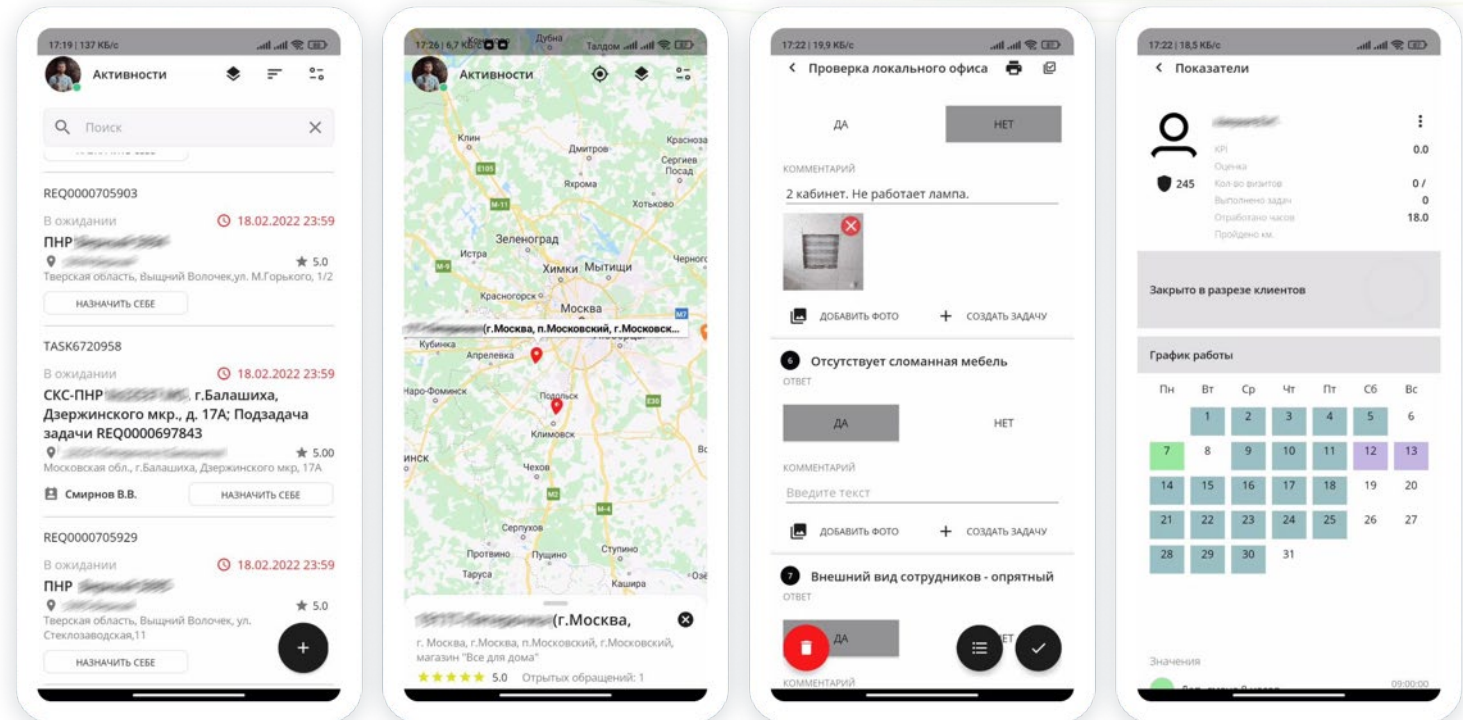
17:19 | 137 КБ/с

Активности

Поиск

REQ0000705903

В ожидании

18.02.2022 23:59

ПНР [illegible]

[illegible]

5.0

Тверская область, Вышний Волочек,ул. М.Горького, 1/2

НАЗНАЧИТЬ СЕБЕ

TASK6720958

В ожидании

18.02.2022 23:59

СКС-ПНР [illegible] г.Балашиха, Дзержинского мкр., д. 17А; Подзадача задачи REQ0000697843

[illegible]

5.00

Московская обл., г.Балашиха, Дзержинского мкр, 17А

Смирнов В.В.

НАЗНАЧИТЬ СЕБЕ

REQ0000705929

В ожидании

18.02.2022 23:59

ПНР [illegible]

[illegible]

5.0

Тверская область, Вышний Волочек, ул. Стеклозаводская,11

НАЗНАЧИТЬ СЕБЕ

17:26 | 6,7 КБ/с

Талдом

Дубна

Активности

Клин

Дмитров

Красноз

Сергиев Посад

Яхрома

Хотьково

Зеленоград

Истра

Химки

Мытищи

Черног

Красногорск

Москва

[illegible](г.Москва, п.Московский, г.Московск...

Кубинка

Апрелевка

Наро-Фоминск

Подольск

Климовск

инск

Чехов

Серпухов

Протвино

Пущино

Ступино

Таруса

Кашира

Озё

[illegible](г.Москва,

г. Москва, г.Москва, п.Московский, г.Московский, магазин "Все для дома"

5.0

Открытых обращений: 1

17:22 | 19,9 КБ/с

Проверка локального офиса

ДА

НЕТ

КОММЕНТАРИЙ

2 кабинет. Не работает лампа.

ДОБАВИТЬ ФОТО

СОЗДАТЬ ЗАДАЧУ

6 Отсутствует сломанная мебель

ОТВЕТ

ДА

НЕТ

КОММЕНТАРИЙ

Введите текст

ДОБАВИТЬ ФОТО

СОЗДАТЬ ЗАДАЧУ

7 Внешний вид сотрудников - опрятный

ОТВЕТ

ДА

КОММЕНТАРИЙ

17:22 | 18,5 КБ/с

Показатели

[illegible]

KPI 0.0

Оценка

245

Кол-во визитов 0 /

Выполнено задач 0

Отработано часов 18.0

Пройдено км.

Закрыто в разрезе клиентов

График работы

| Пн | Вт | Ср | Чт | Пт | Сб | Вс |
|---|---|---|---|---|---|---|
| | 1 | 2 | 3 | 4 | 5 | 6 |
| 7 | 8 | 9 | 10 | 11 | 12 | 13 |
| 14 | 15 | 16 | 17 | 18 | 19 | 20 |
| 21 | 22 | 23 | 24 | 25 | 26 | 27 |
| 28 | 29 | 30 | 31 | | | |

Значения

09:00:00